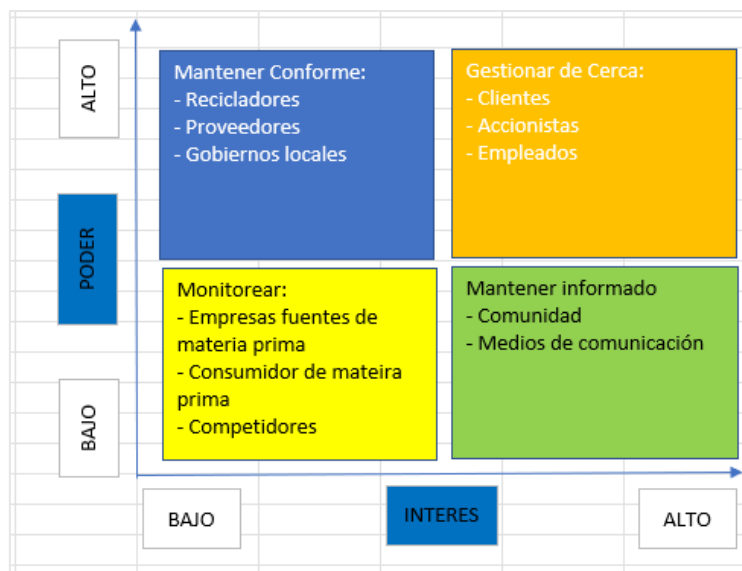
ALTO

PODER

BAJO

Mantener Conforme:
- Recicladores
- Proveedores
- Gobiernos locales

Gestionar de Cerca:
- Clientes
- Accionistas
- Empleados

Monitorear:
- Empresas fuentes de materia prima
- Consumidor de mateira prima
- Competidores

Mantener informado
- Comunidad
- Medios de comunicación

BAJO

INTERES

ALTO